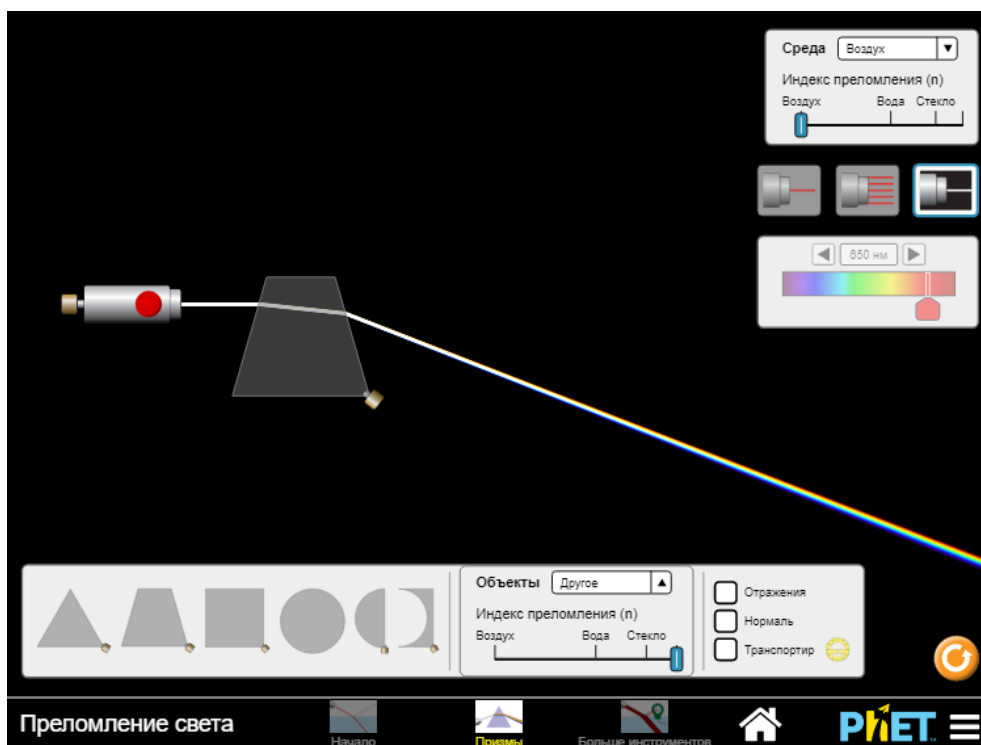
Среда Воздух

Индекс преломления (n)

Воздух Вода Стекло

650 нм

Объекты Другое

Индекс преломления (n)

Воздух Вода Стекло

Отражения

Нормаль

Транспортир

Преломление света

Начало

Призмы

Больше инструментов

PhET